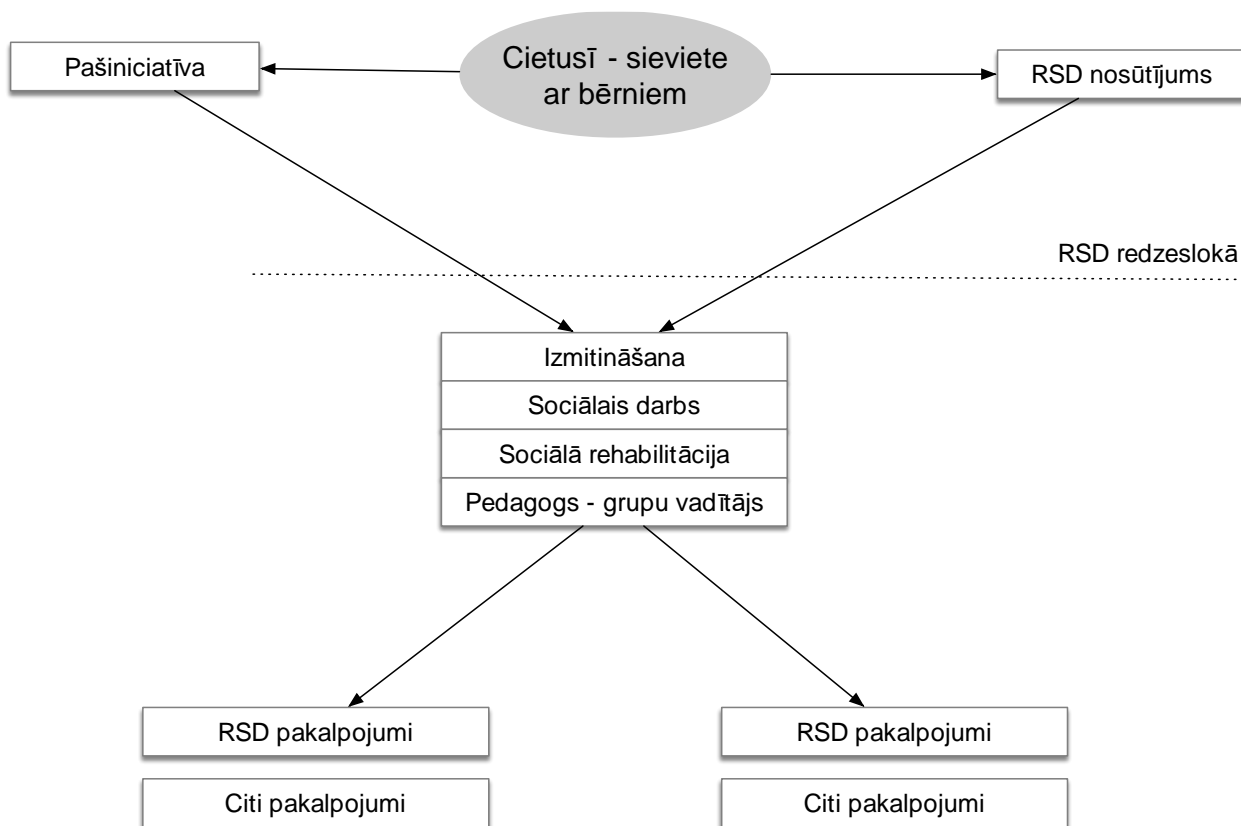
Pašiniciatīva

Cietusī - sieviete ar bērniem

RSD nosūtījums

RSD redzeslokā

Izmitināšana
Sociālais darbs
Sociālā rehabilitācija
Pedagogs - grupu vadītājs

RSD pakalpojumi

Citi pakalpojumi

RSD pakalpojumi

Citi pakalpojumi